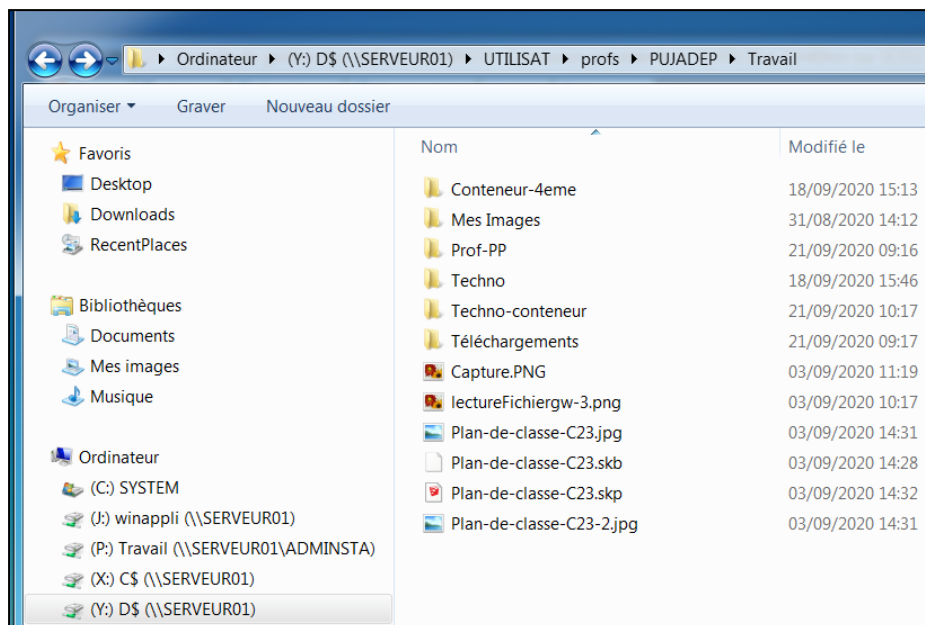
Ordinateur ▸ (Y:) D$ (\\SERVEUR01) ▸ UTILISAT ▸ profs ▸ PUJADEP ▸ Travail

Organiser ▾ Graver Nouveau dossier

Favoris
Desktop
Downloads
RecentPlaces

Bibliothèques
Documents
Mes images
Musique

Ordinateur
(C:) SYSTEM
(J:) winappli (\\SERVEUR01)
(P:) Travail (\\SERVEUR01\ADMINSTA)
(X:) C$ (\\SERVEUR01)
(Y:) D$ (\\SERVEUR01)

| Nom | Modifié le |
|---|---|
| Conteneur-4eme | 18/09/2020 15:13 |
| Mes Images | 31/08/2020 14:12 |
| Prof-PP | 21/09/2020 09:16 |
| Techno | 18/09/2020 15:46 |
| Techno-conteneur | 21/09/2020 10:17 |
| Téléchargements | 21/09/2020 09:17 |
| Capture.PNG | 03/09/2020 11:19 |
| lectureFichiergw-3.png | 03/09/2020 10:17 |
| Plan-de-classe-C23.jpg | 03/09/2020 14:31 |
| Plan-de-classe-C23.skb | 03/09/2020 14:28 |
| Plan-de-classe-C23.skp | 03/09/2020 14:32 |
| Plan-de-classe-C23-2.jpg | 03/09/2020 14:31 |